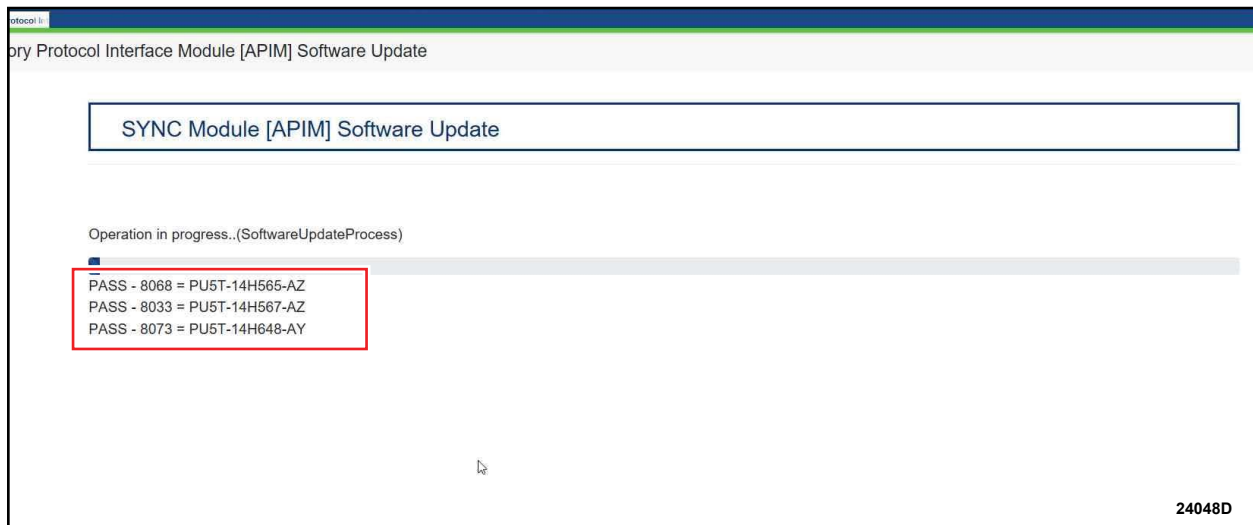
otocol In

ory Protocol Interface Module [APIM] Software Update

SYNC Module [APIM] Software Update

Operation in progress..(SoftwareUpdateProcess)

PASS - 8068 = PU5T-14H565-AZ
PASS - 8033 = PU5T-14H567-AZ
PASS - 8073 = PU5T-14H648-AY

24048D